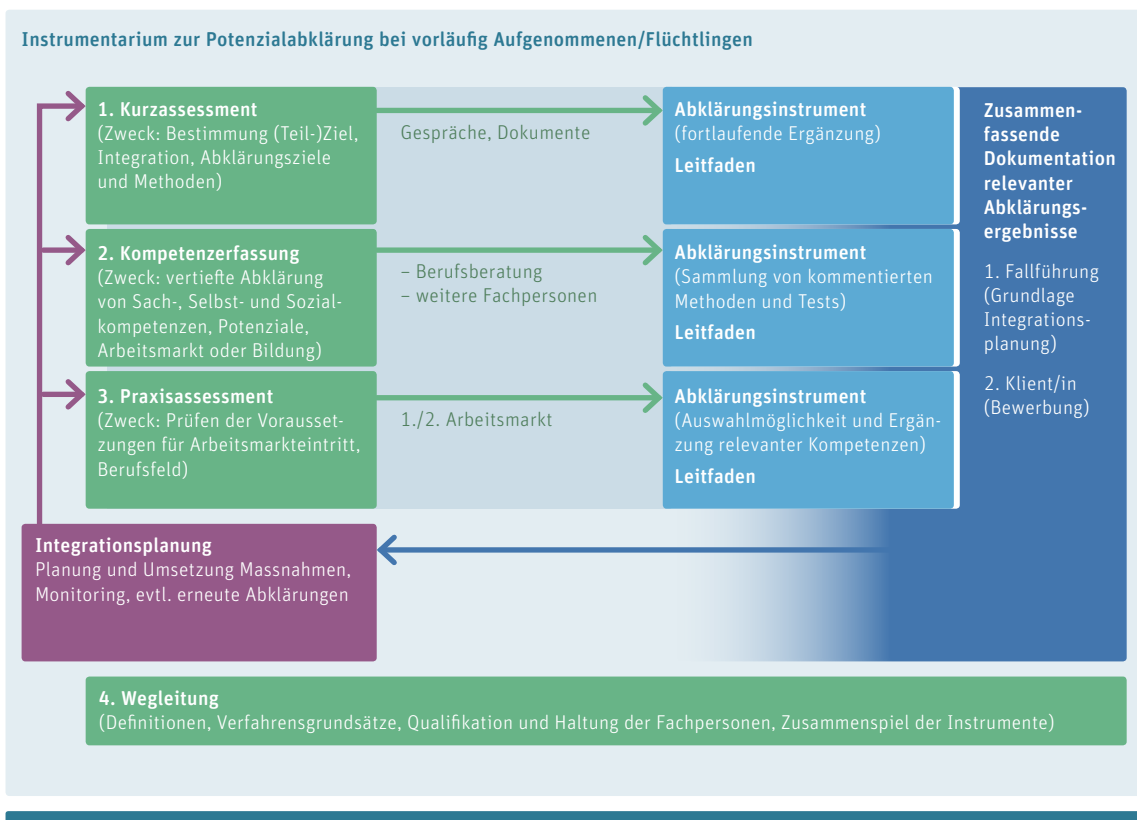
Instrumentarium zur Potenzialabklärung bei vorläufig Aufgenommenen/Flüchtlingen

1. Kurzassessment
(Zweck: Bestimmung (Teil-)Ziel, Integration, Abklärungsziele und Methoden)

Gespräche, Dokumente

Abklärungsinstrument
(fortlaufende Ergänzung)
Leitfaden

2. Kompetenzerfassung
(Zweck: vertiefte Abklärung von Sach-, Selbst- und Sozialkompetenzen, Potenziale, Arbeitsmarkt oder Bildung)

– Berufsberatung
– weitere Fachpersonen

Abklärungsinstrument
(Sammlung von kommentierten Methoden und Tests)
Leitfaden

3. Praxisassessment
(Zweck: Prüfen der Voraussetzungen für Arbeitsmarkteintritt, Berufsfeld)

1./2. Arbeitsmarkt

Abklärungsinstrument
(Auswahlmöglichkeit und Ergänzung relevanter Kompetenzen)
Leitfaden

Zusammenfassende Dokumentation relevanter Abklärungsergebnisse

1. Fallführung (Grundlage Integrationsplanung)

2. Klient/in (Bewerbung)

Integrationsplanung
Planung und Umsetzung Massnahmen, Monitoring, evtl. erneute Abklärungen

4. Wegleitung
(Definitionen, Verfahrensgrundsätze, Qualifikation und Haltung der Fachpersonen, Zusammenspiel der Instrumente)